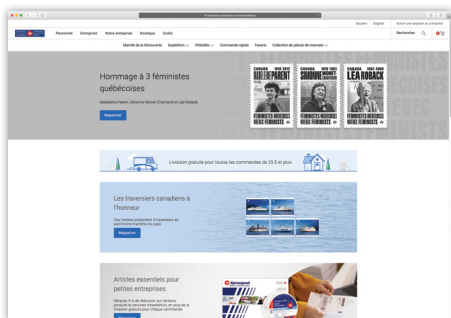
Soutien English Quoi vous assiste ou n'importe

Personnel Entreprises Notre entreprise Boutique Outils Rechercher

Marché de la Découverte Expédition Philatélie Commande rapide Favoris Collection de pièces de monnaie

Hommage à 3 féministes québécoises

Madeleine Parent, Simonne Monet-Chartrand et Léa Roback

Magasiner

CANADA 1918-2012 MADELEINE PARENT FÉMINISTES QUÉBÉCOISES
CANADA 1919-1993 SIMONNE MONET CHARTRAND FÉMINISTES QUÉBÉCOISES
CANADA 1903-2000 LÉA ROBACK FÉMINISTES QUÉBÉCOISES

Livraison gratuite pour toutes les commandes de 25 $ et plus

Les traversiers canadiens à l'honneur

Ces timbres présentent 4 traversiers du patrimoine maritime du pays

Magasiner

Articles essentiels pour petites entreprises

Obtenez 5 % de réduction sur certains produits et services d'expédition, en plus de la livraison gratuite pour chaque commande.